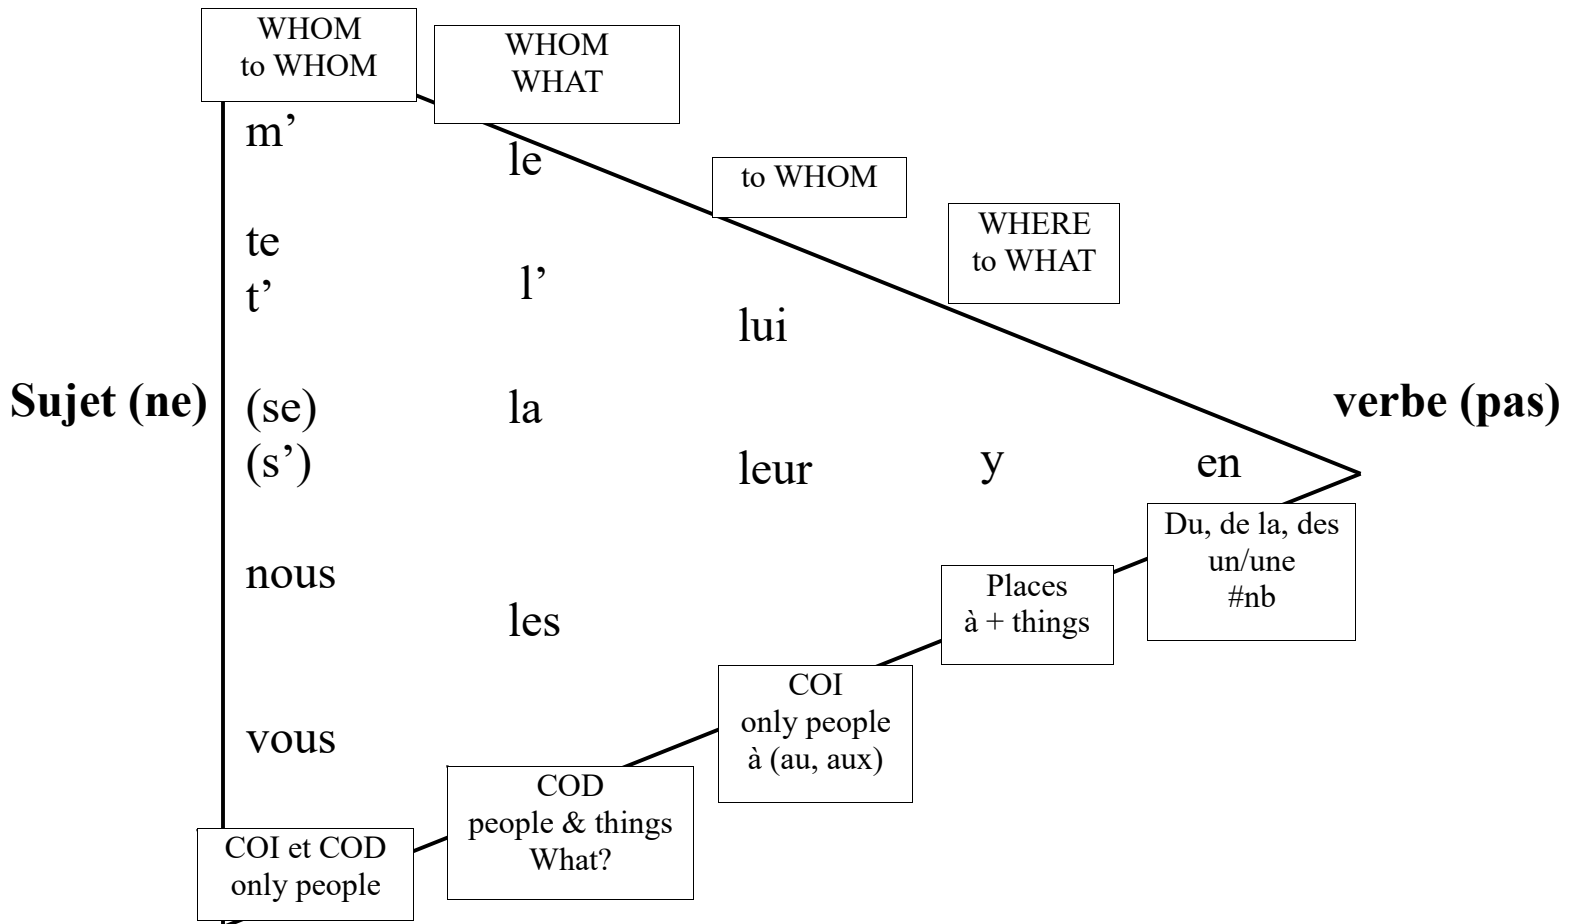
WHOM
to WHOM

WHOM
WHAT

to WHOM

WHERE
to WHAT

m'

te
t'

Sujet (ne)

(se)
(s')

nous

vous

le

l'

la

les

lui

leur

y

en

verbe (pas)

Du, de la, des
un/une
#nb

Places
à + things

COI
only people
à (au, aux)

COD
people & things
What?

COI et COD
only people